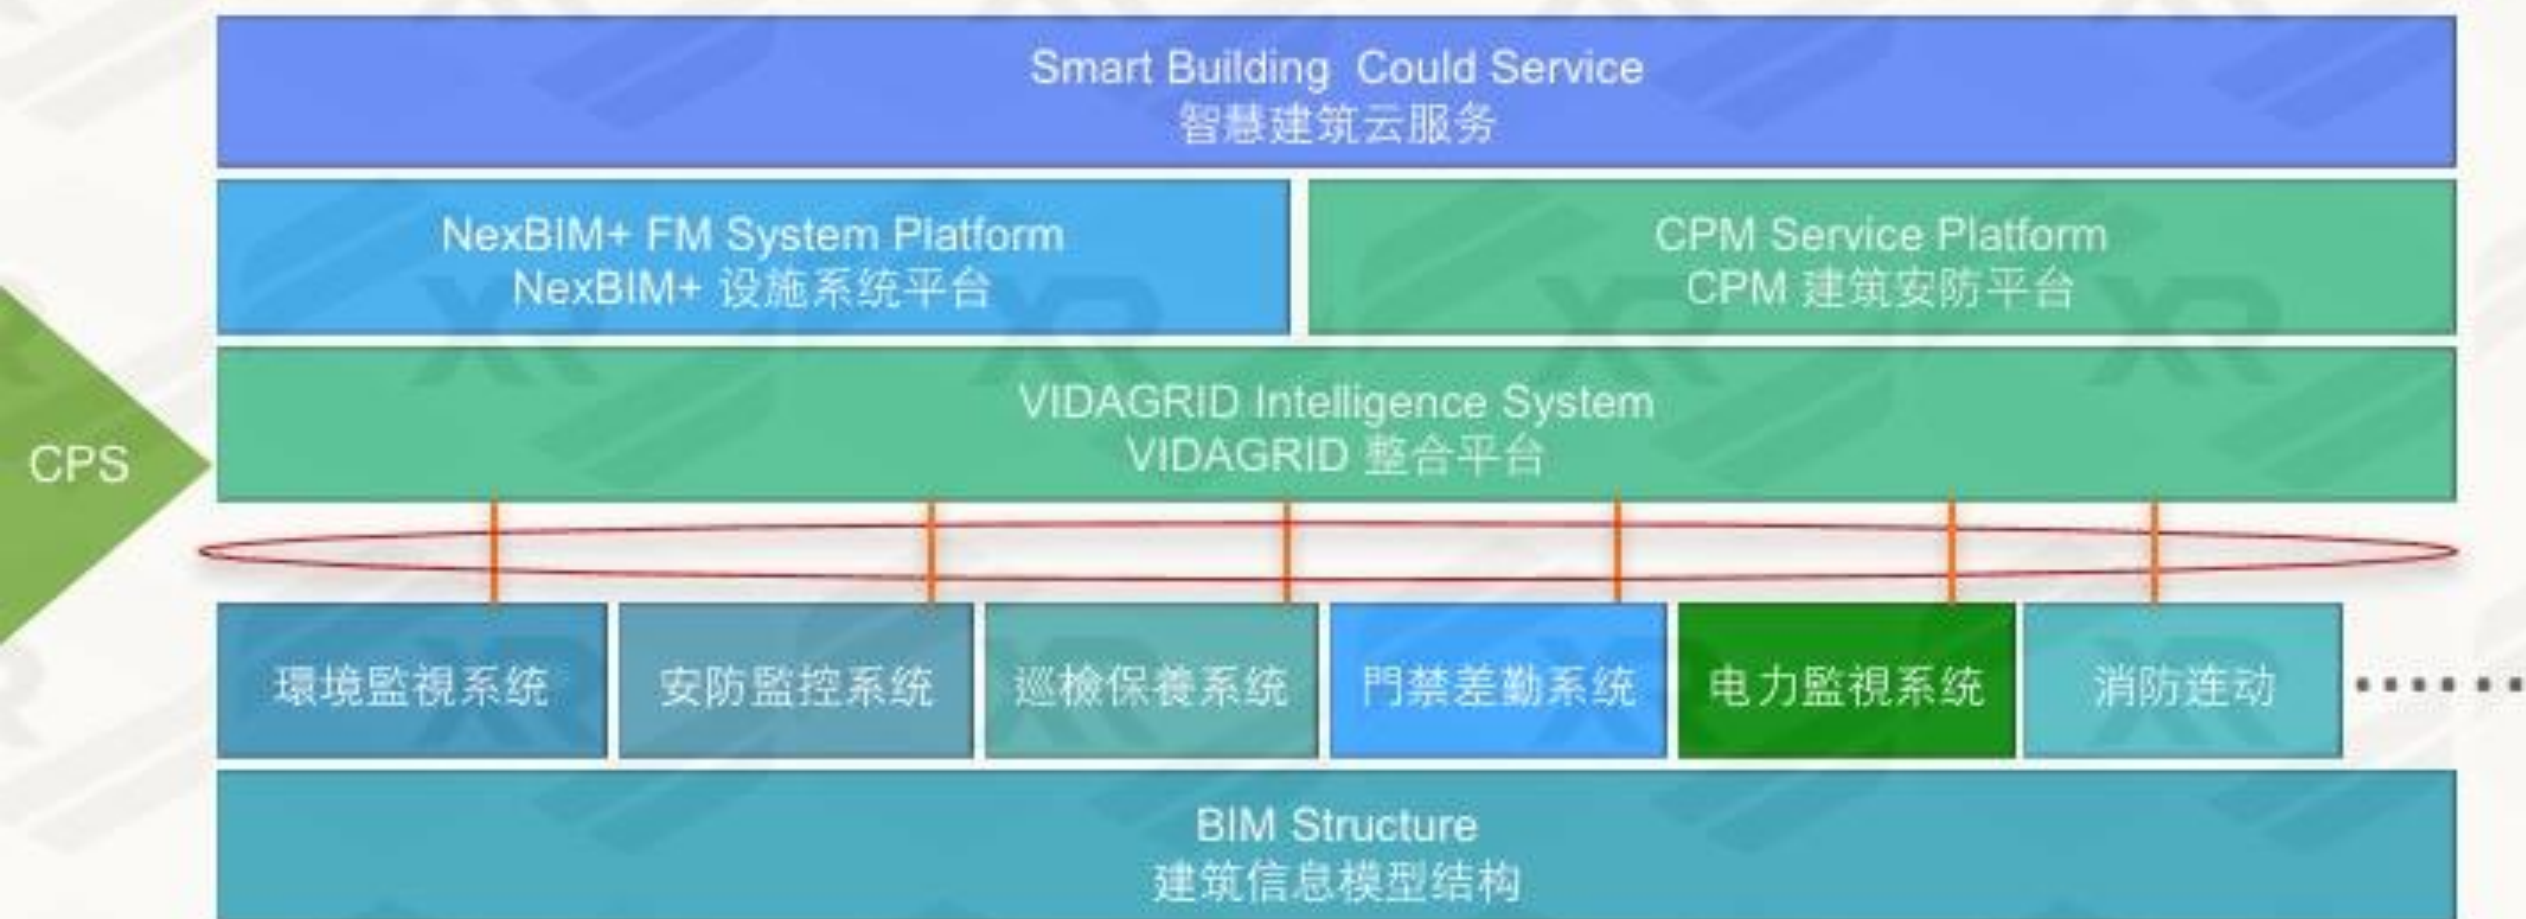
Smart Building Could Service
智慧建筑云服务

NexBIM+ FM System Platform
NexBIM+ 设施系统平台

CPM Service Platform
CPM 建筑安防平台

CPS

VIDAGRID Intelligence System
VIDAGRID 整合平台

環境監視系统

安防監控系统

巡檢保養系统

門禁差勤系统

电力監視系统

消防连动

......

BIM Structure
建筑信息模型结构